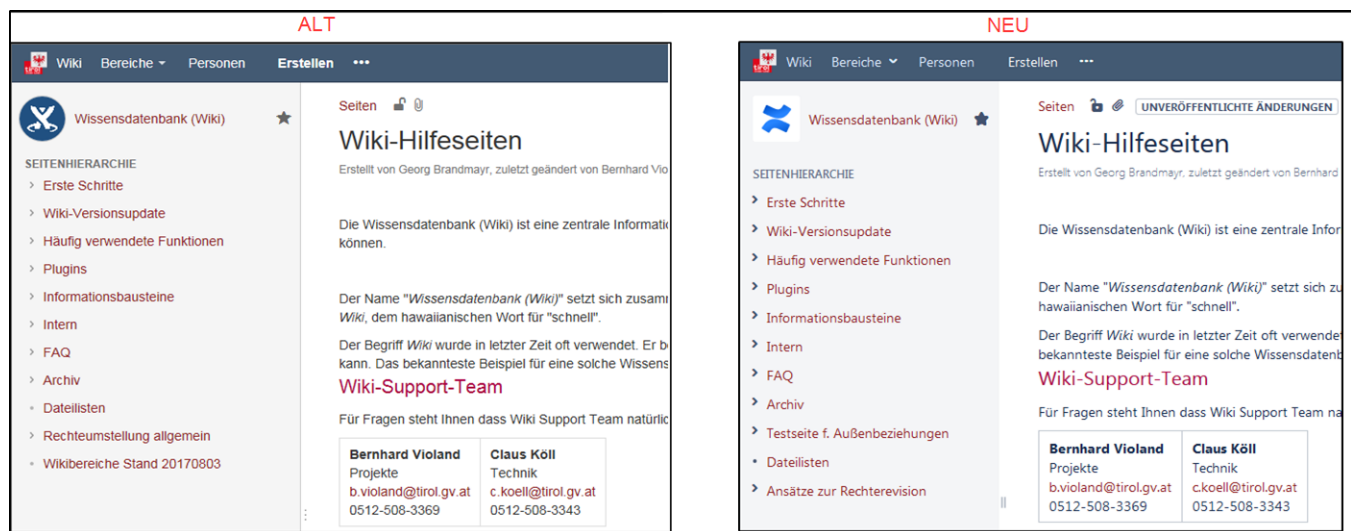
ALT

tirol Wiki Bereiche Personen Erstellen •••

Wissensdatenbank (Wiki)

SEITENHIERARCHIE
Erste Schritte
Wiki-Versionsupdate
Häufig verwendete Funktionen
Plugins
Informationsbausteine
Intern
FAQ
Archiv
Dateilisten
Rechteumstellung allgemein
Wikibereiche Stand 20170803

Seiten

Wiki-Hilfeseiten

Erstellt von Georg Brandmayr, zuletzt geändert von Bernhard Vio

Die Wissensdatenbank (Wiki) ist eine zentrale Informati können.

Der Name "*Wissensdatenbank (Wiki)*" setzt sich zusam *Wiki*, dem hawaiianischen Wort für "schnell".

Der Begriff *Wiki* wurde in letzter Zeit oft verwendet. Er b kann. Das bekannteste Beispiel für eine solche Wissens

Wiki-Support-Team

Für Fragen steht Ihnen dass Wiki Support Team natürlic

| Bernhard Violand | Claus Köll |
|---|---|
| Projekte | Technik |
| b.violand@tirol.gv.at | c.koell@tirol.gv.at |
| 0512-508-3369 | 0512-508-3343 |

NEU

tirol Wiki Bereiche Personen Erstellen •••

Wissensdatenbank (Wiki)

SEITENHIERARCHIE
Erste Schritte
Wiki-Versionsupdate
Häufig verwendete Funktionen
Plugins
Informationsbausteine
Intern
FAQ
Archiv
Testseite f. Außenbeziehungen
Dateilisten
Ansätze zur Rechterevision

Seiten UNVERÖFFENTLICHTE ÄNDERUNGEN

Wiki-Hilfeseiten

Erstellt von Georg Brandmayr, zuletzt geändert von Bernhard

Die Wissensdatenbank (Wiki) ist eine zentrale Infor

Der Name "*Wissensdatenbank (Wiki)*" setzt sich zu hawaiianischen Wort für "schnell".

Der Begriff *Wiki* wurde in letzter Zeit oft verwendet bekannteste Beispiel für eine solche Wissensdatenb

Wiki-Support-Team

Für Fragen steht Ihnen dass Wiki Support Team na

| Bernhard Violand | Claus Köll |
|---|---|
| Projekte | Technik |
| b.violand@tirol.gv.at | c.koell@tirol.gv.at |
| 0512-508-3369 | 0512-508-3343 |